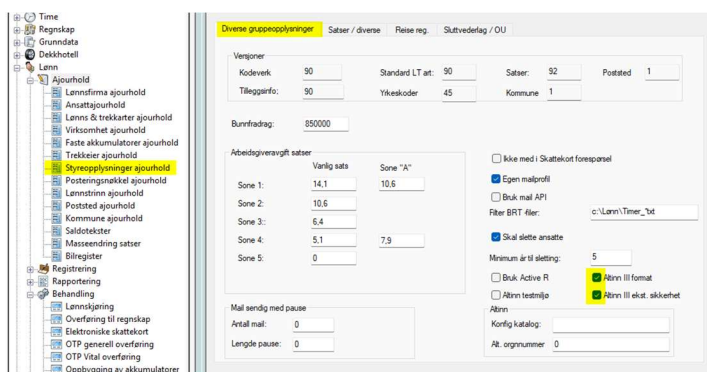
Time
Regnskap
Grunndata
Dekkhotell
Lønn
Ajourhold
Lønnsfirma ajourhold
Ansattajourhold
Lønns & trekkarter ajourhold
Virksomhet ajourhold
Faste akkumulatorer ajourhold
Trekkeier ajourhold
Styreopplysninger ajourhold
Posteringsnøkkel ajourhold
Lønnstrinn ajourhold
Poststed ajourhold
Kommune ajourhold
Saldotekster
Masseendring satser
Bilregister
Registrering
Rapportering
Behandling
Lønnskjøring
Overføring til regnskap
Elektroniske skattekort
OTP generell overføring
OTP Vital overføring
Oppbygging av akkumulatorer

Diverse gruppeopplysninger | Satser / diverse | Reise reg. | Sluttvederlag / OU

Versjoner
Kodeverk 90
Standard LT art: 90
Satser: 92
Poststed 1
Tilleggsinfo: 90
Yrkeskoder 45
Kommune 1

Bunnfradrag: 850000

Arbeidsgiveravgift satser
Vanlig sats
Sone "A"
Sone 1: 14,1 10,6
Sone 2: 10,6
Sone 3:: 6,4
Sone 4: 5,1 7,9
Sone 5: 0

Ikke med i Skattekort forespørsel
Egen mailprofil
Bruk mail API
Filter BRT -filer: c:\Lønn\Timer_*txt
Skal slette ansatte
Minimum år til sletting: 5
Bruk Active R
Altinn III format
Altinn testmiljø
Altinn III ekst. sikkerhet

Mail sendig med pause
Antall mail: 0
Lengde pause: 0

Altinn
Konfig katalog:
Alt. orgnnummer 0